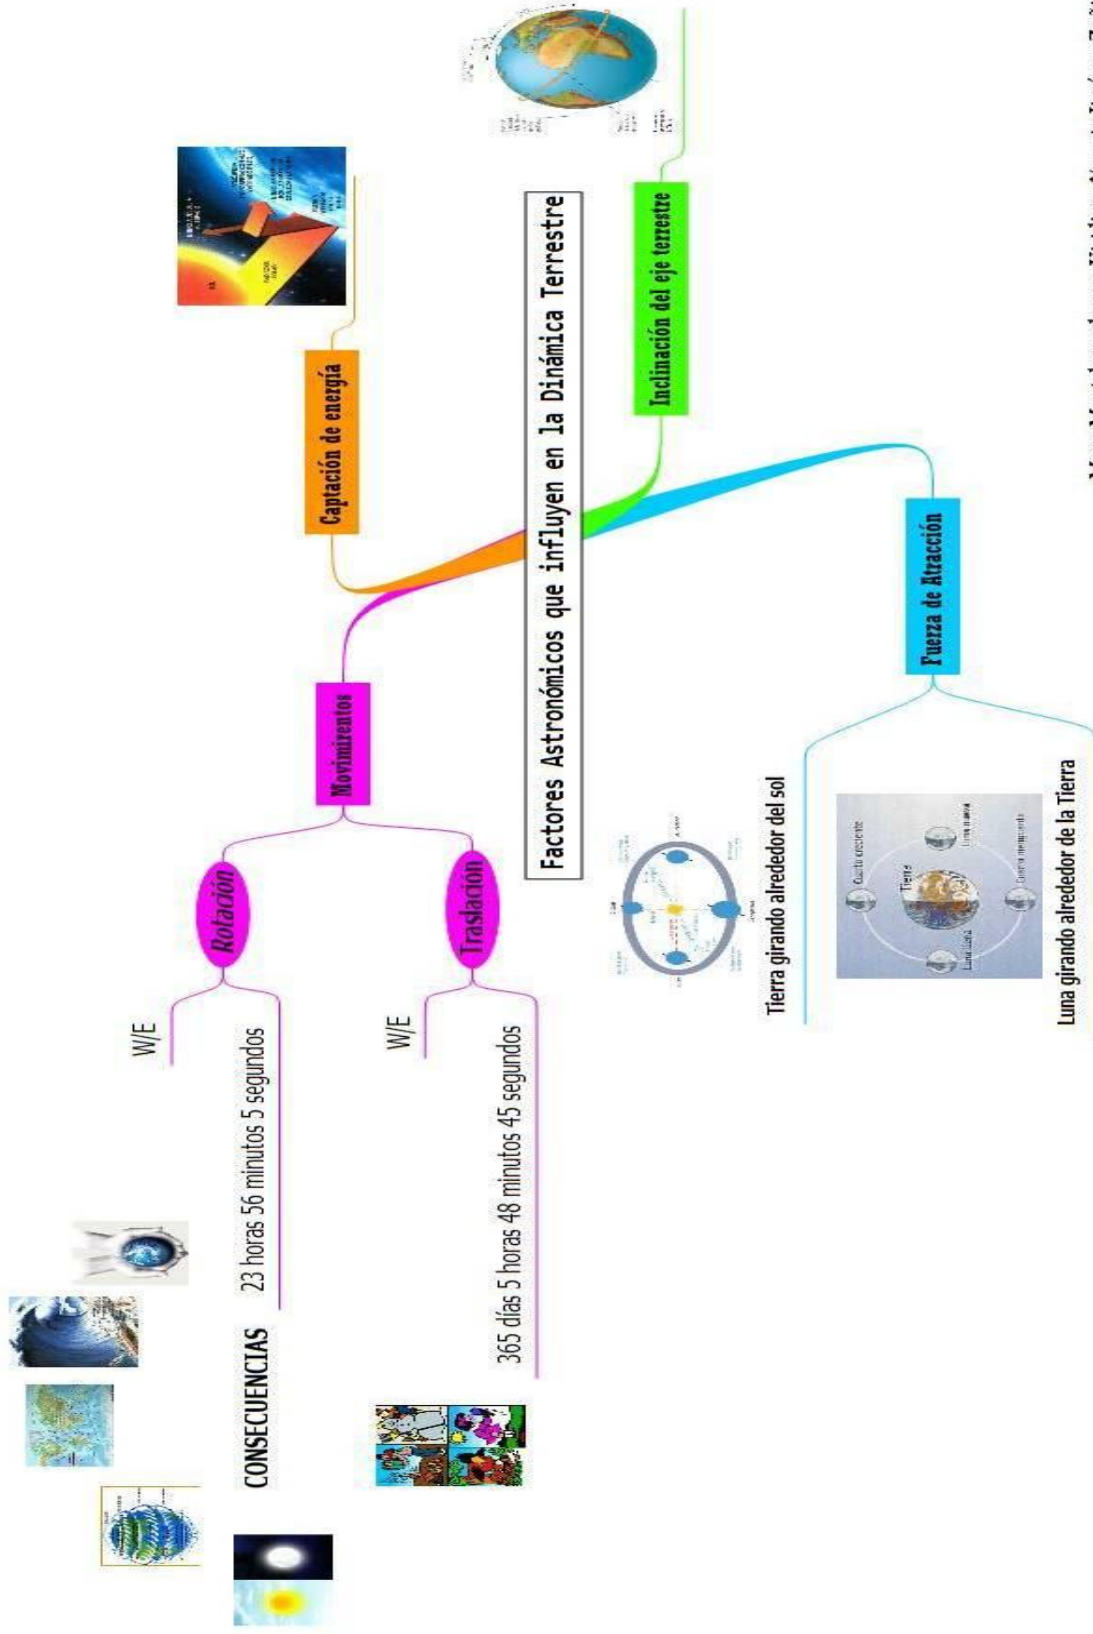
Factores Astronómicos que influyen en la Dinámica Terrestre

Captación de energía

Inclinación del eje terrestre

Movimientos

Rotación

W/E

23 horas 56 minutos 5 segundos

CONSECUENCIAS

Traslación

W/E

365 días 5 horas 48 minutos 45 segundos

Fuerza de Atracción

Tierra girando alrededor del sol

Luna girando alrededor de la Tierra

Cuarto creciente

Luna nueva

Tierra

Cuarto menguante

Luna llena

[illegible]